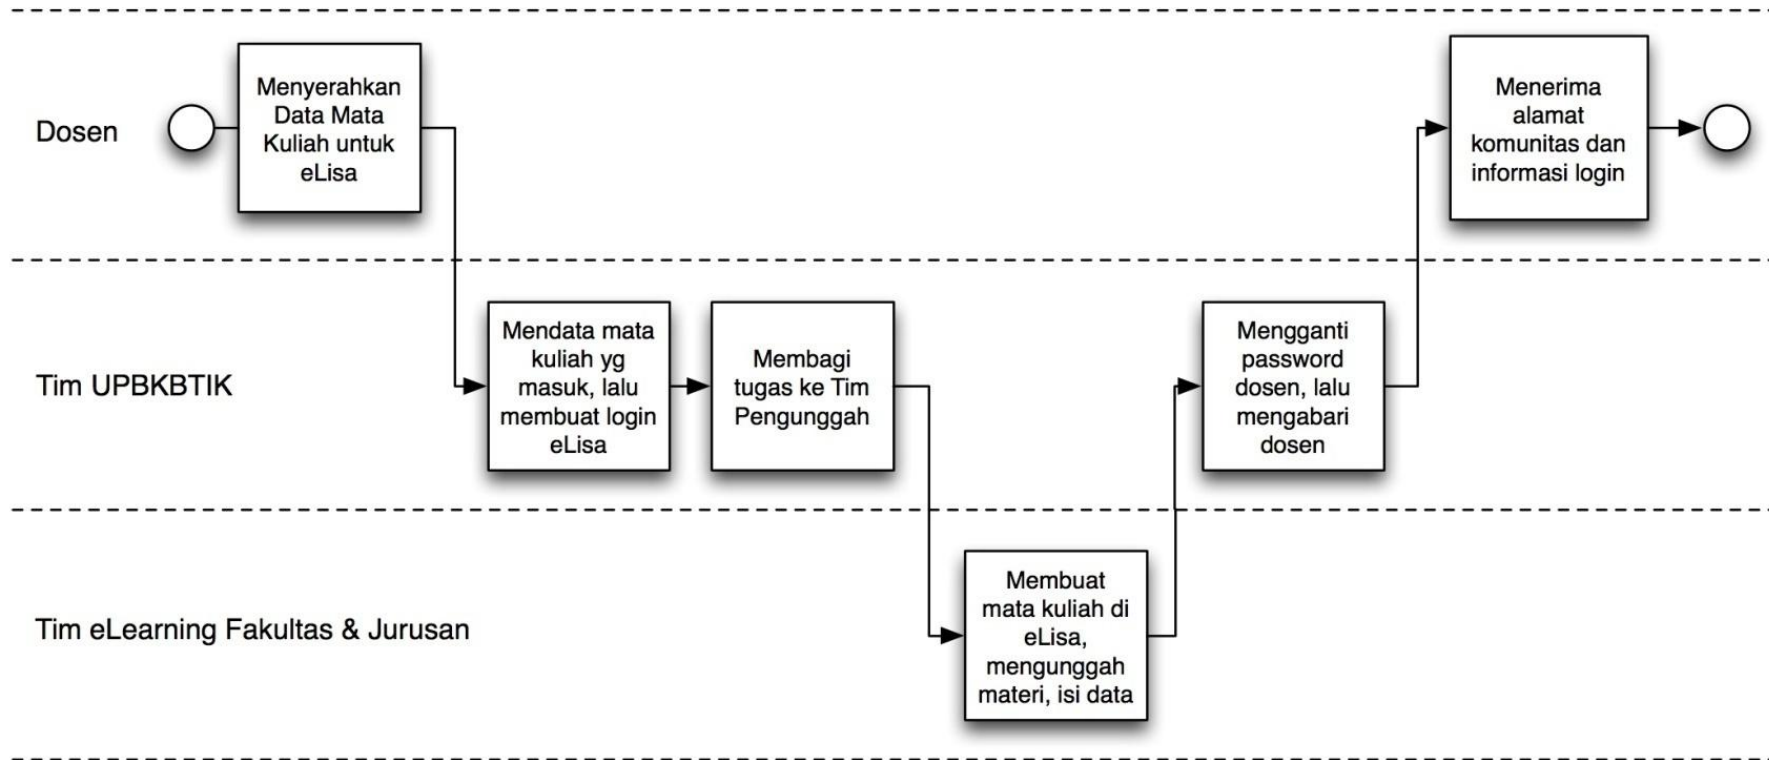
Dosen

Menyerahkan Data Mata Kuliah untuk eLisa

Menerima alamat komunitas dan informasi login

Tim UPBKBTIK

Mendata mata kuliah yg masuk, lalu membuat login eLisa

Membagi tugas ke Tim Pengunggah

Mengganti password dosen, lalu mengabari dosen

Tim eLearning Fakultas & Jurusan

Membuat mata kuliah di eLisa, mengunggah materi, isi data